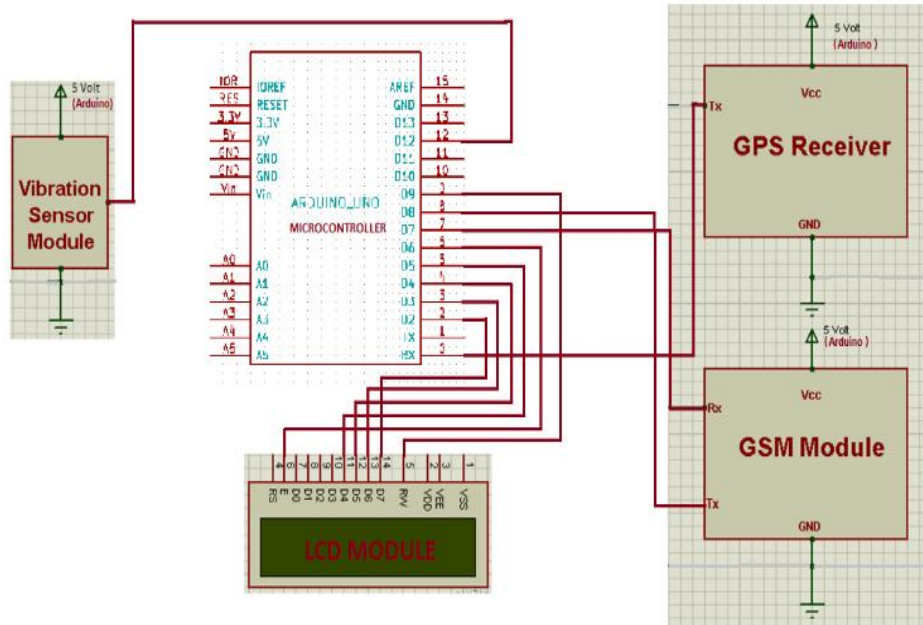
5 Volt
(Arduino)

Vibration Sensor Module

IOR
RES
3.3V
5V
GND
GND
Vin
IOREF
RESET
3.3V
5V
GND
GND
Vin

AREF
GND
D13
D12
D11
D10
D9
D8
D7
D6
D5
D4
D3
D2
TX
RX

15
14
13
12
11
10
9
8
7
6
5
4
3
2
1
0

ARDUINO_UNO
MICROCONTROLLER

A0
A1
A2
A3
A4
A5
A0
A1
A2
A3
A4
A5

5 Volt
(Arduino)
Vcc
Tx
GPS Receiver
GND

5 Volt
(Arduino)
Vcc
Rx
GSM Module
Tx
GND

4 6 7 8 9 10 11 12 13 14 5 3 2 1
RS E D0 D1 D2 D3 D4 D5 D6 D7 RW VEE VDD VSS

LCD MODULE